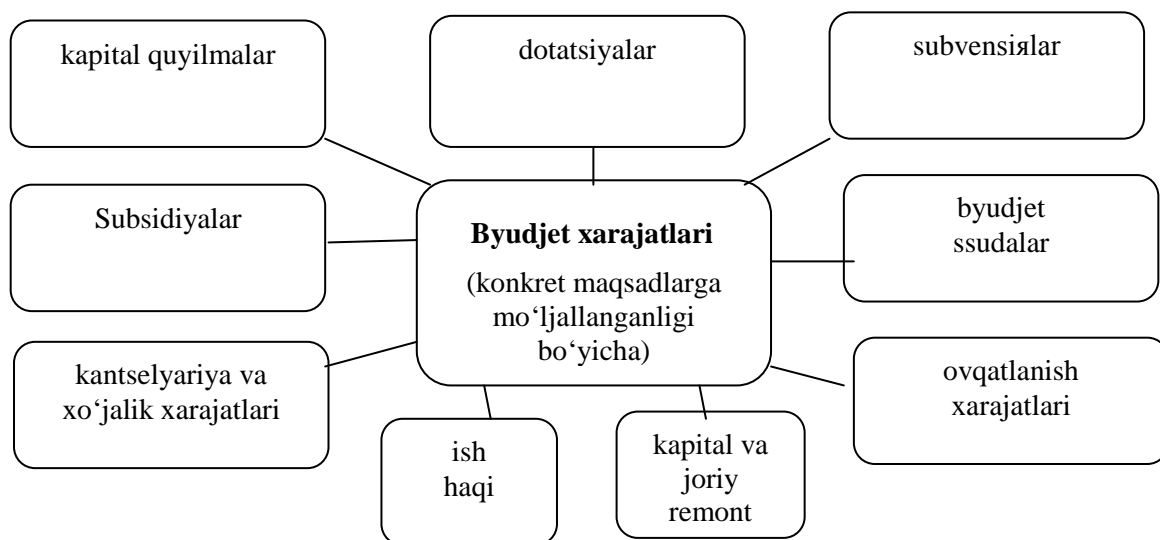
kapital quyilmalar

dotatsiyalar

subvensiяlar

Subsidiyalar

**Byudjet xarajatlari**

(konkret maqsadlarga mo‘ljallanganligi bo‘yicha)

byudjet ssudalar

kantselyariya va xo‘jalik xarajatlari

ovqatlanish xarajatlari

ish haqi

kapital va joriy remont